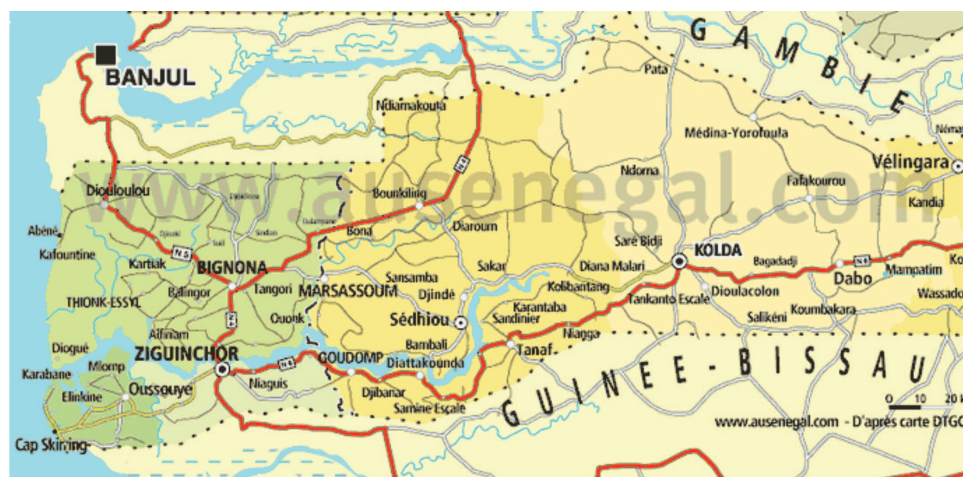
BANJUL

GAMBIE

www.ausenegal.com

Ndiamakouta

N4

Pata

Médina-Yoroloula

Némat

Vélingara

Fafakourou

Kandia

Ndorna

Diouloulou

Bounkiling

Abéné

Kafountine

Kartiak

N5

BIGNONA

Bona

Diaroum

Saré Bidji

KOLDA

Bagadadji

Dabo

N6

Mampatim

Sakar

Diana Malari

Wassado

THIONK-ESSYL

Balingor

Tangori

MARSASSOUM

Sansamba

Djindé

Kolibantang

Tankanto Escale

Dioulacolon

Koumbakara

Saliképi

Karantaba

Sandinier

Ouonk

Sédhiou

Niagga

Affiniam

Bambali

Diattakounda

Tanaf

Diogué

Mlomp

ZIGUINCHOR

N4

GOUDOMP

Karabane

Elinkine

Oussouye

Niaguis

Djibanar

Samine Escale

GUINEE-BISSAU

Cap Skiring

www.ausenegal.com - D'après carte DTGC

0 10 20